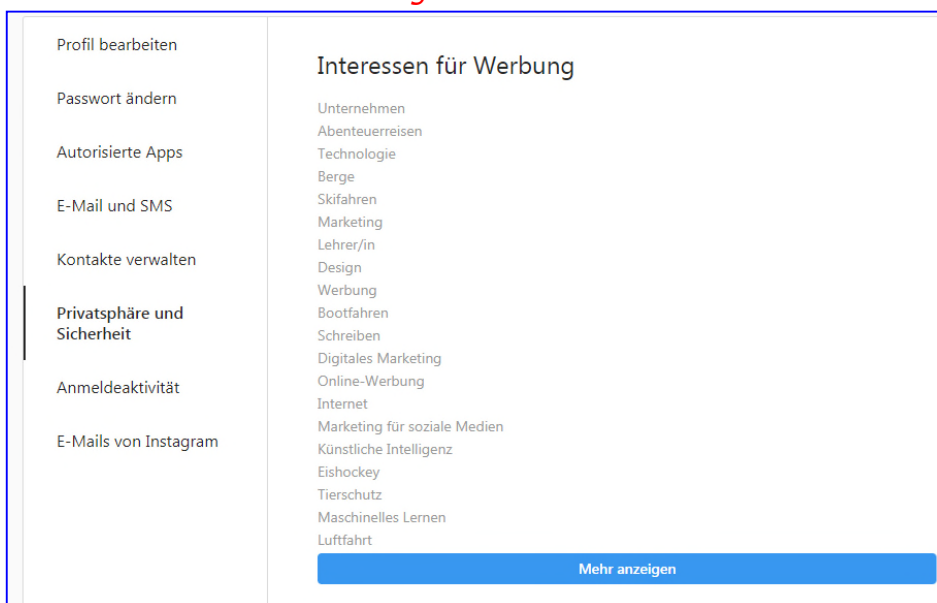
Profil bearbeiten

Passwort ändern

Autorisierte Apps

E-Mail und SMS

Kontakte verwalten

Privatsphäre und Sicherheit

Anmeldeaktivität

E-Mails von Instagram

Interessen für Werbung

Unternehmen
Abenteuerreisen
Technologie
Berge
Skifahren
Marketing
Lehrer/in
Design
Werbung
Bootfahren
Schreiben
Digitales Marketing
Online-Werbung
Internet
Marketing für soziale Medien
Künstliche Intelligenz
Eishockey
Tierschutz
Maschinelles Lernen
Luftfahrt

Mehr anzeigen